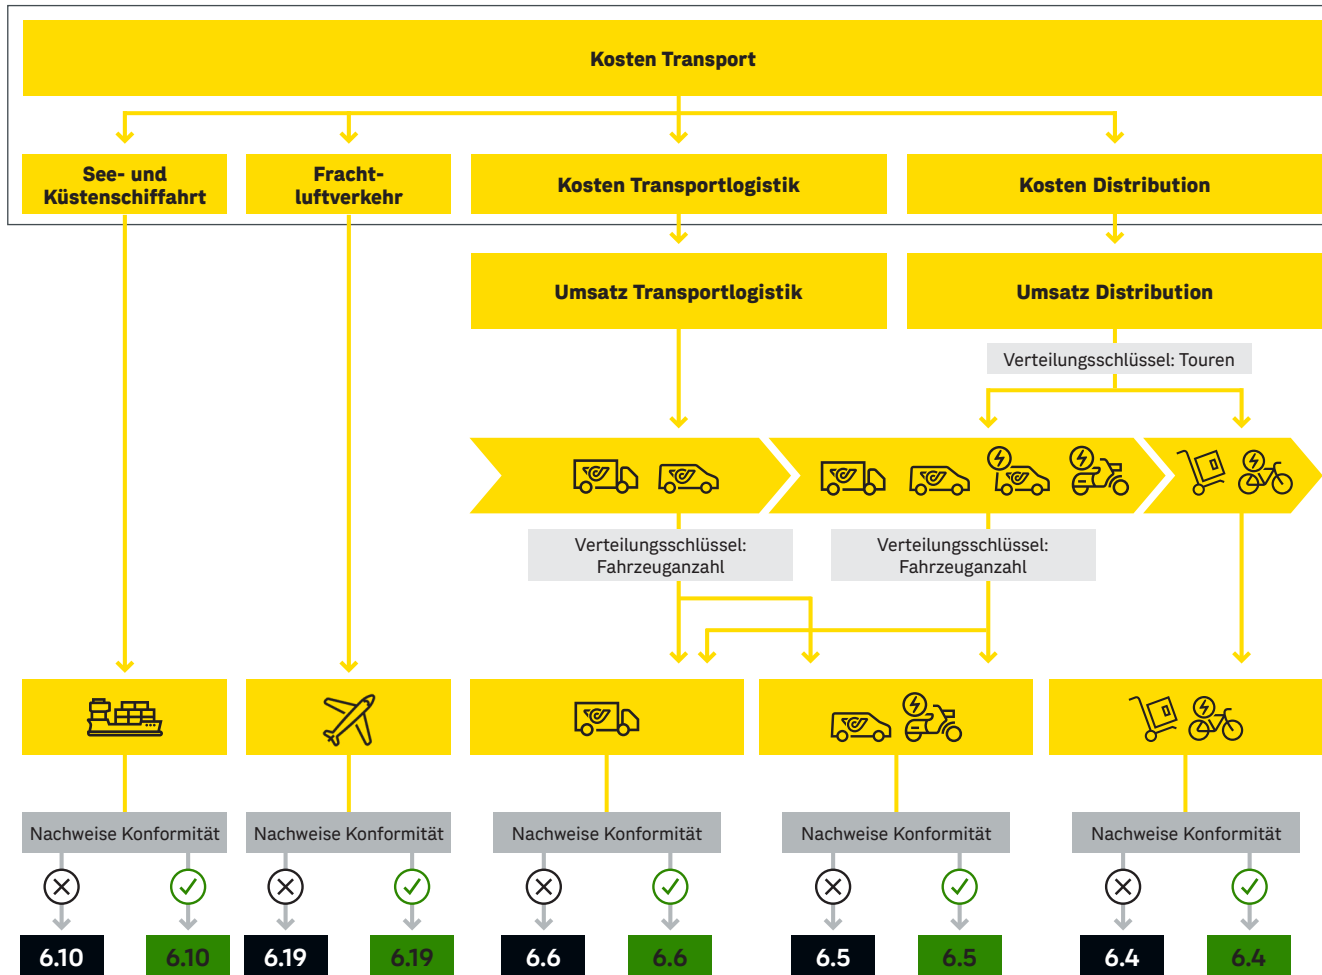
Kosten Transport

See- und Küstenschiffahrt

Fracht-luftverkehr

Kosten Transportlogistik

Kosten Distribution

Umsatz Transportlogistik

Umsatz Distribution

Verteilungsschlüssel: Touren

Verteilungsschlüssel: Fahrzeuganzahl

Verteilungsschlüssel: Fahrzeuganzahl

Nachweise Konformität

Nachweise Konformität

Nachweise Konformität

Nachweise Konformität

Nachweise Konformität

6.10

6.10

6.19

6.19

6.6

6.6

6.5

6.5

6.4

6.4